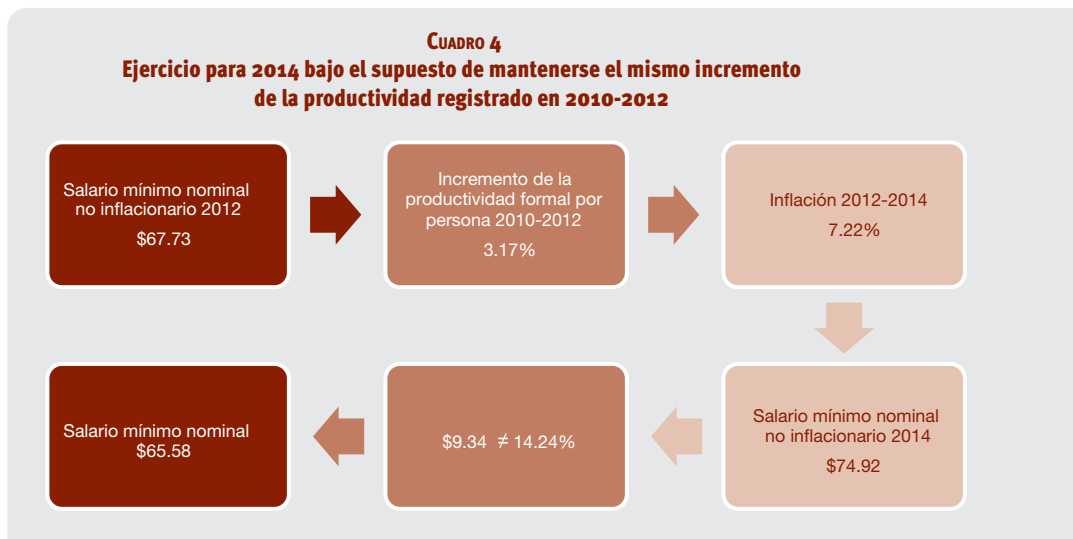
Cuadro 4
Ejercicio para 2014 bajo el supuesto de mantenerse el mismo incremento de la productividad registrado en 2010-2012

Salario mínimo nominal no inflacionario 2012
$67.73

Incremento de la productividad formal por persona 2010-2012
3.17%

Inflación 2012-2014
7.22%

Salario mínimo nominal no inflacionario 2014
$74.92

$9.34 $\neq$ 14.24%

Salario mínimo nominal
$65.58